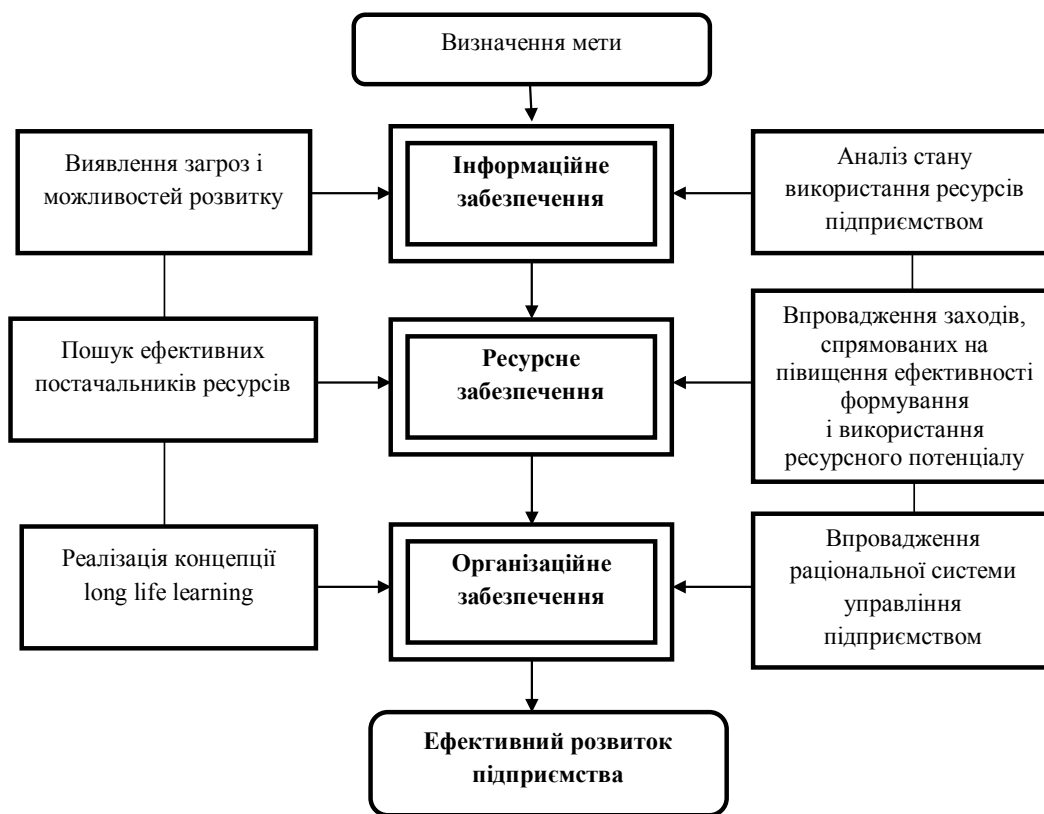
Визначення мети

Виявлення загроз і можливостей розвитку

Інформаційне забезпечення

Аналіз стану використання ресурсів підприємством

Пошук ефективних постачальників ресурсів

Ресурсне забезпечення

Впровадження заходів, спрямованих на півищення ефективності формування і використання ресурсного потенціалу

Реалізація концепції long life learning

Організаційне забезпечення

Впровадження раціональної системи управління підприємством

Ефективний розвиток підприємства